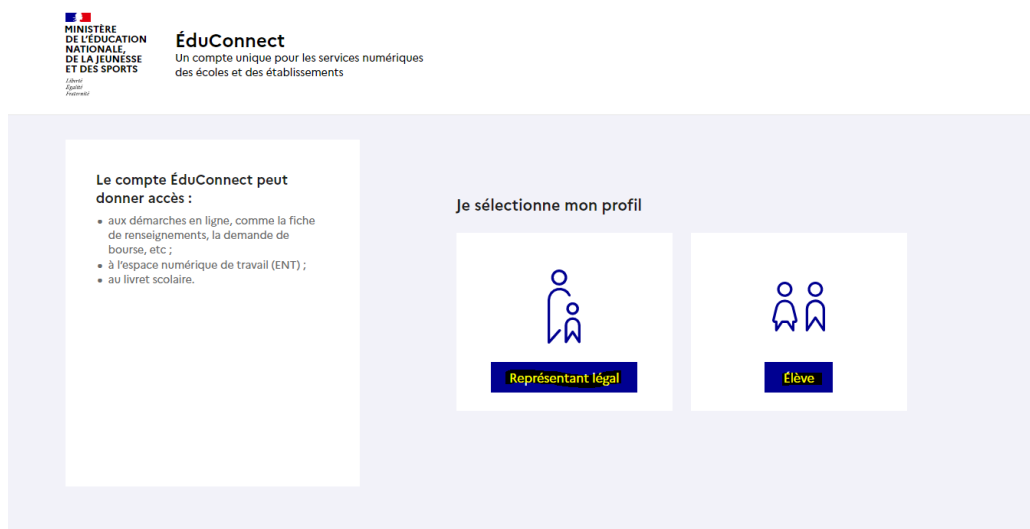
MINISTÈRE DE L'ÉDUCATION NATIONALE, DE LA JEUNESSE ET DES SPORTS
Liberté
Égalité
Fraternité

ÉduConnect
Un compte unique pour les services numériques des écoles et des établissements

Le compte ÉduConnect peut donner accès :
• aux démarches en ligne, comme la fiche de renseignements, la demande de bourse, etc ;
• à l'espace numérique de travail (ENT) ;
• au livret scolaire.

Je sélectionne mon profil

Représentant légal

Élève